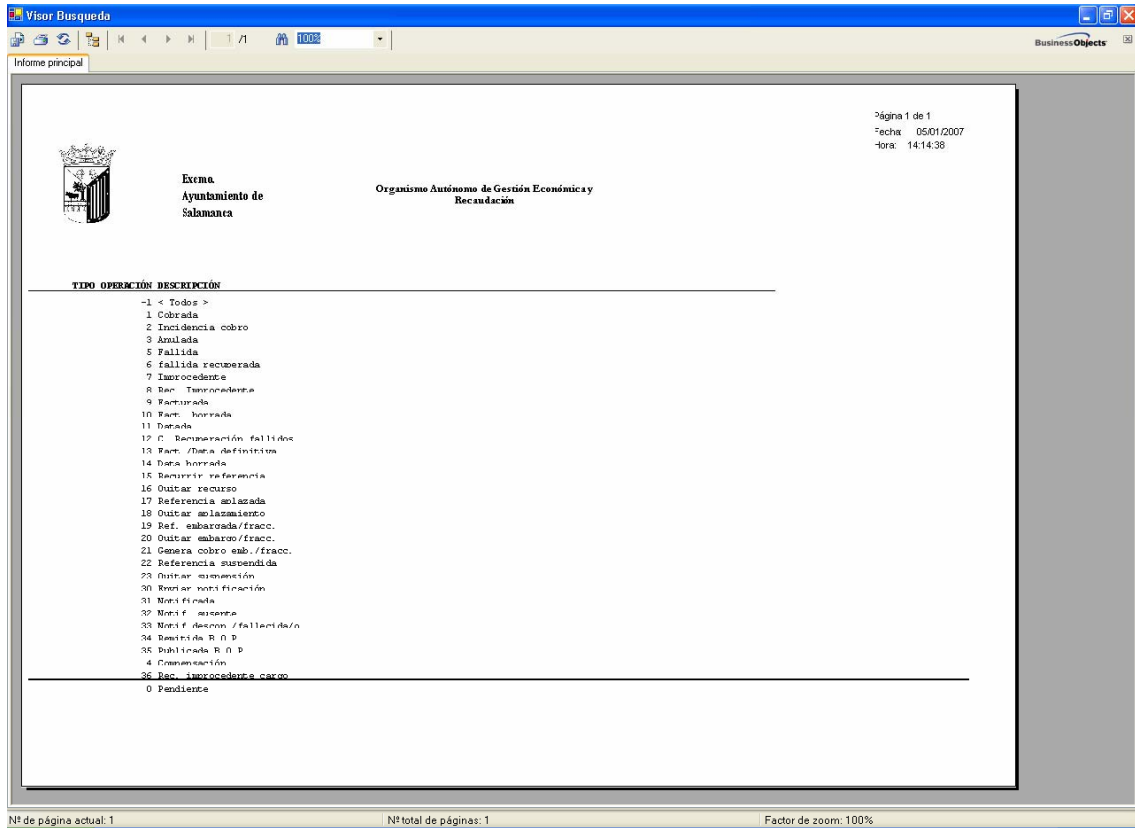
Visor Busqueda

1 /1 100%

BusinessObjects

Informe principal

Página 1 de 1
Fecha: 05/01/2007
Hora: 14:14:38

Excmo. Ayuntamiento de Salamanca

Organismo Autónomo de Gestión Económica y Recaudación

TIPO OPERACIÓN DESCRIPCIÓN

-1 < Todos >
1 Cobrada
2 Incidencia cobro
3 Anulada
5 Fallida
6 fallida recuperada
7 Improcedente
8 Rec. Improcedente
9 Facturada
10 Fact. borrada
11 Datada
12 C. Recuperación fallidos
13 Fact./Data definitiva
14 Data borrada
15 Recurrir referencia
16 Quitar recurso
17 Referencia aplazada
18 Quitar aplazamiento
19 Ref. embargada/fracc.
20 Quitar embargo/fracc.
21 Genera cobro emb./fracc.
22 Referencia suspendida
23 Quitar suspensión
30 Enviar notificación
31 Notificada
32 Notif. ausente
33 Notif.descon./fallecido/o
34 Remitida B.O.P.
35 Publicada B.O.P.
4 Compensación
36 Rec. improcedente cargo
0 Pendiente

Nº de página actual: 1
Nº total de páginas: 1
Factor de zoom: 100%